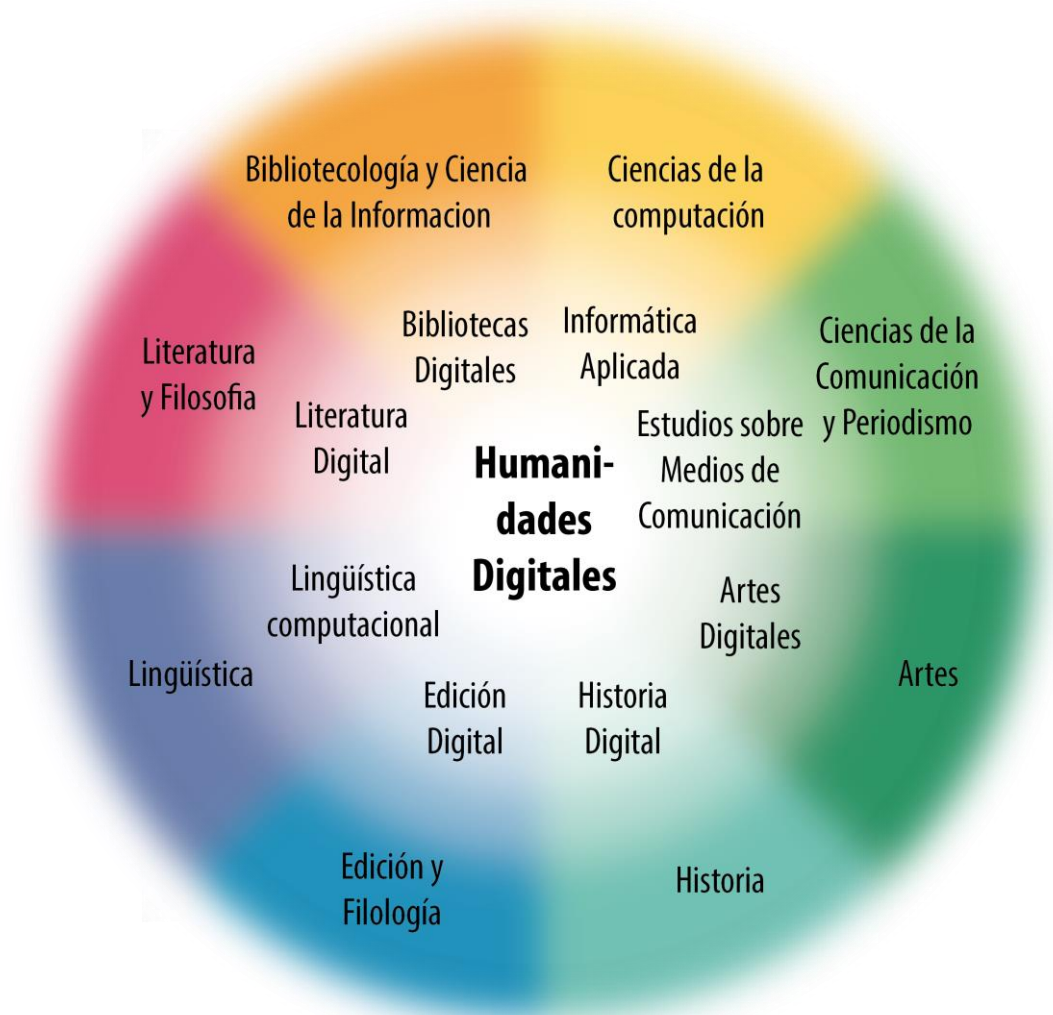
Bibliotecología y Ciencia de la Informacion

Ciencias de la computación

Literatura y Filosofia

Bibliotecas Digitales

Informática Aplicada

Ciencias de la Comunicación y Periodismo

Literatura Digital

Humanidades Digitales

Estudios sobre Medios de Comunicación

Lingüística computacional

Artes Digitales

Lingüística

Artes

Edición Digital

Historia Digital

Edición y Filología

Historia